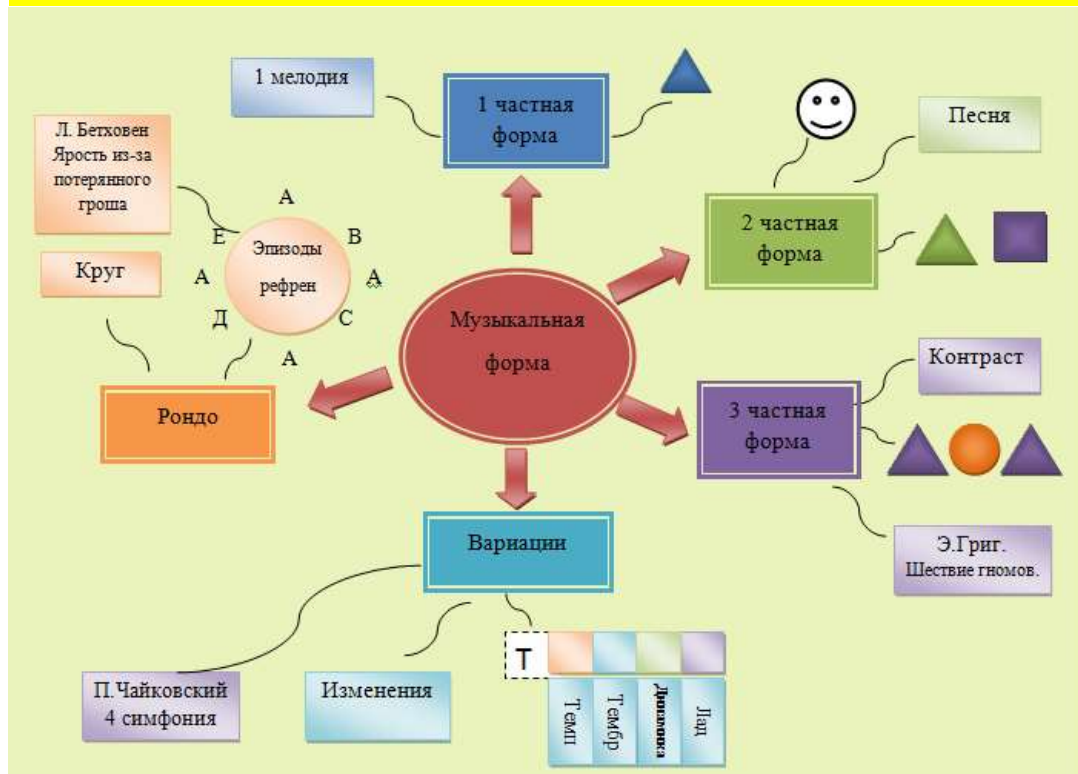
1 мелодия

1 частная форма

Л. Бетховен Ярость из-за потерянного гроша

А
Е
В
Эпизоды рефрен
А
А
Д
С
А

Круг

Песня

2 частная форма

Музыкальная форма

Рондо

Контраст

3 частная форма

Э.Григ. Шествие гномов.

Вариации

Т

Темп
Тембр
Динамика
Лад

П.Чайковский 4 симфония

Изменения